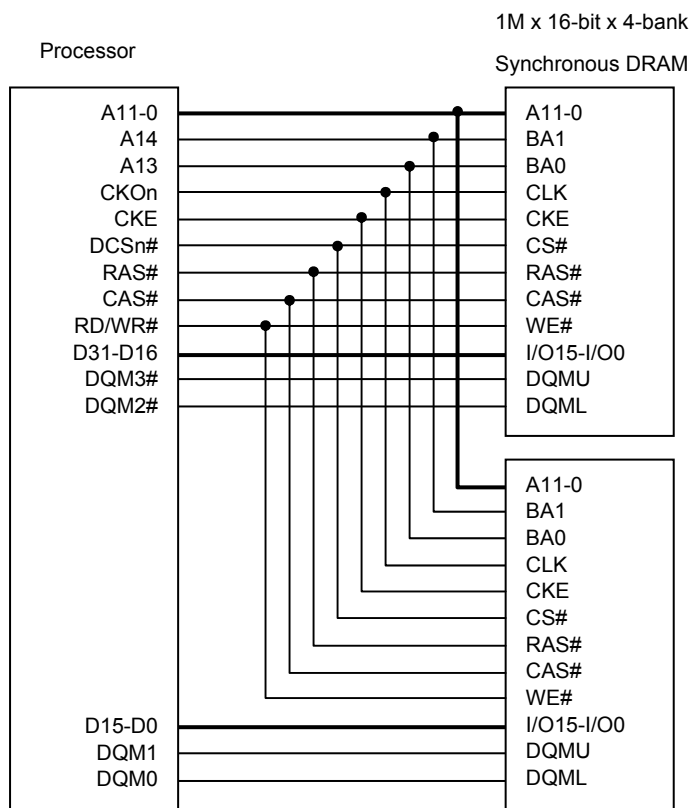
Processor

1M x 16-bit x 4-bank

Synchronous DRAM

A11-0
A14
A13
CKOn
CKE
DCSn#
RAS#
CAS#
RD/WR#
D31-D16
DQM3#
DQM2#

A11-0
BA1
BA0
CLK
CKE
CS#
RAS#
CAS#
WE#
I/O15-I/O0
DQMU
DQML

A11-0
BA1
BA0
CLK
CKE
CS#
RAS#
CAS#
WE#
I/O15-I/O0
DQMU
DQML

D15-D0
DQM1
DQM0